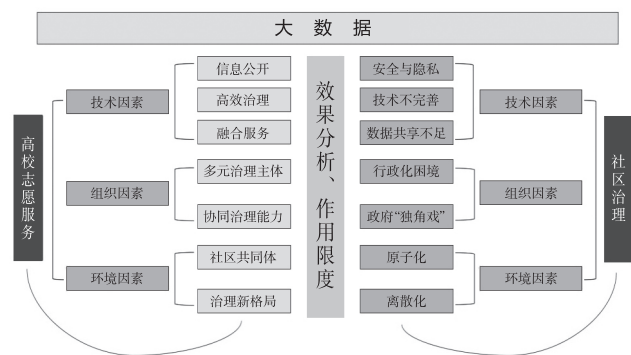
大 数 据

高校志愿服务

技术因素
信息公开
高效治理
融合服务

组织因素
多元治理主体
协同治理能力

环境因素
社区共同体
治理新格局

效果分析、作用限度

安全与隐私
技术不完善
数据共享不足
技术因素

行政化困境
政府“独角戏”
组织因素

原子化
离散化
环境因素

社区治理